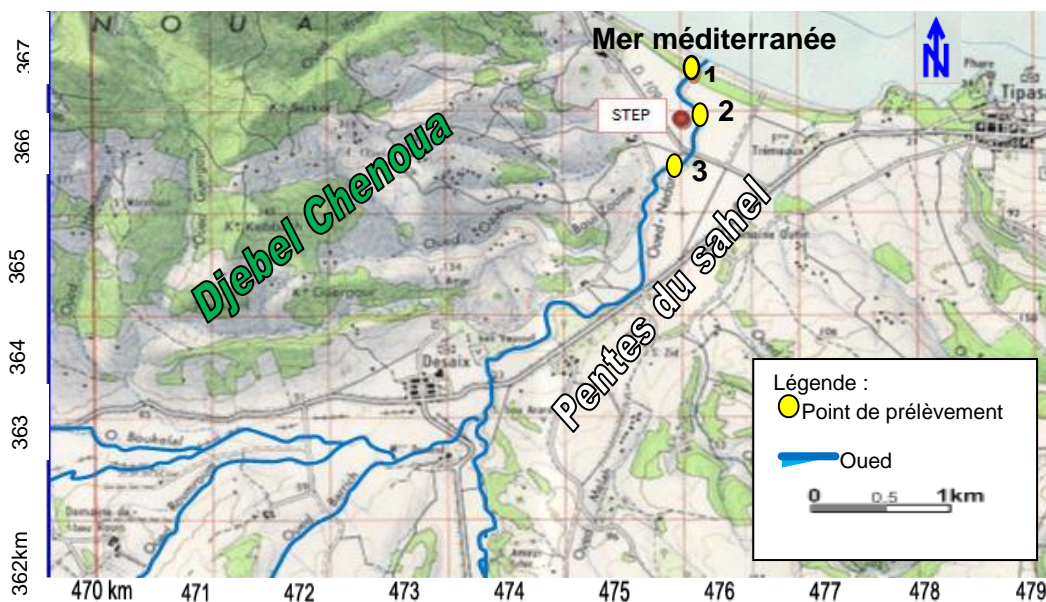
367
366
365
364
363
362km

N O U A

Mer méditerranée

N

1
2
3

STEP

Tipasa

Djebel Chenoua

Pentes du sahel

Oued Nador

Desaix

Boukelal

Légende :
Point de prélèvement
Oued

0 0.5 1km

470 km 471 472 473 474 475 476 477 478 479